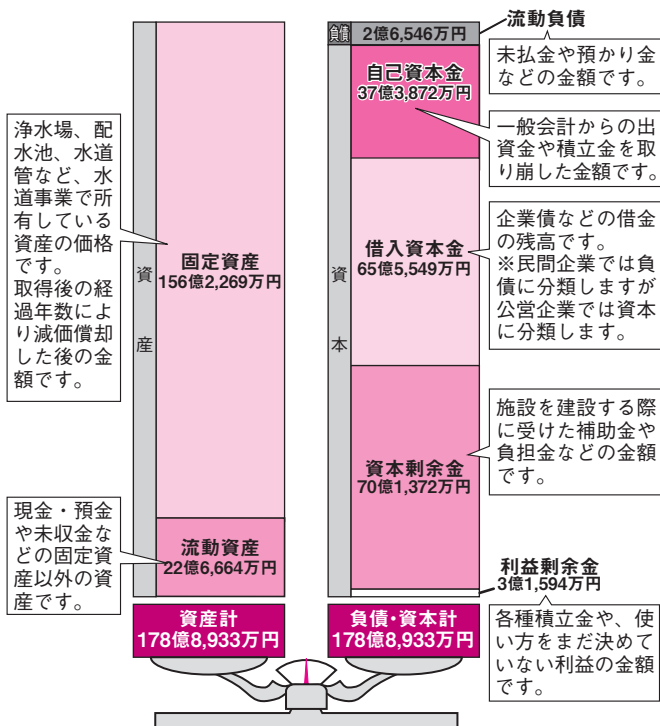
浄水場、配水池、水道管など、水道事業で所有している資産の価格です。
取得後の経過年数により減価償却した後の金額です。

資産

固定資産
156億2,269万円

流動資産
22億6,664万円

現金・預金や未収金などの固定資産以外の資産です。

資産計
178億8,933万円

負債 2億6,546万円

流動負債

未払金や預かり金などの金額です。

資本

自己資本金
37億3,872万円

一般会計からの出資金や積立金を取り崩した金額です。

借入資本金
65億5,549万円

企業債などの借金の残高です。
※民間企業では負債に分類しますが公営企業では資本に分類します。

資本剰余金
70億1,372万円

施設を建設する際に受けた補助金や負担金などの金額です。

利益剰余金
3億1,594万円

各種積立金や、使い方をまだ決めていない利益の金額です。

負債・資本計
178億8,933万円